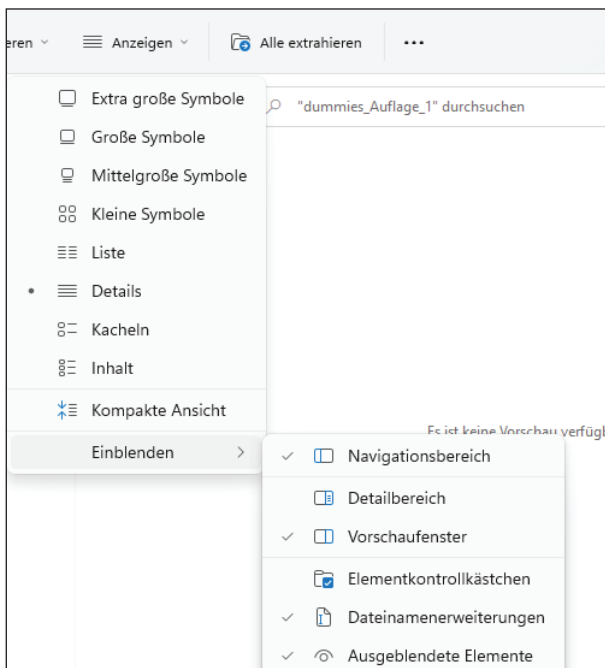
eren Anzeigen Alle extrahieren ···

"dummies_Auflage_1" durchsuchen

Extra große Symbole
Große Symbole
Mittelgroße Symbole
Kleine Symbole
Liste
Details
Kacheln
Inhalt
Kompakte Ansicht
Einblenden

Es ist keine Vorschau verfügb

Navigationsbereich
Detailbereich
Vorschaufenster
Elementkontrollkästchen
Dateinamenerweiterungen
Ausgeblendete Elemente